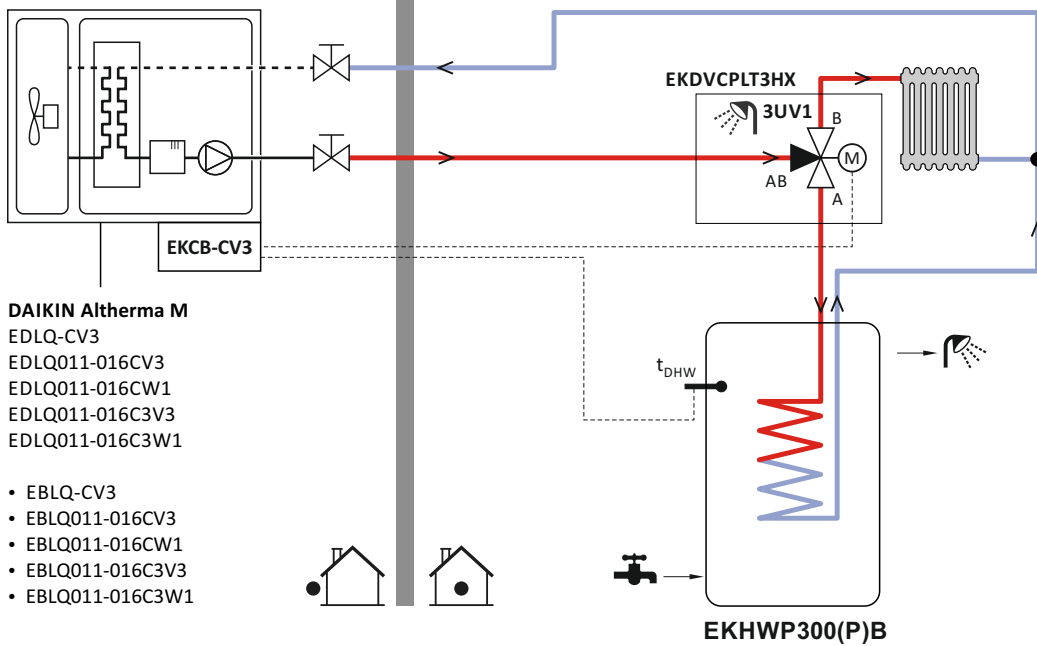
EKDVCPLT3HX

3UV1

B

AB

M

A

EKCB-CV3

DAIKIN Altherma M
EDLQ-CV3
EDLQ011-016CV3
EDLQ011-016CW1
EDLQ011-016C3V3
EDLQ011-016C3W1

- EBLQ-CV3
- EBLQ011-016CV3
- EBLQ011-016CW1
- EBLQ011-016C3V3
- EBLQ011-016C3W1

$t_{DHW}$

EKHWP300(P)B